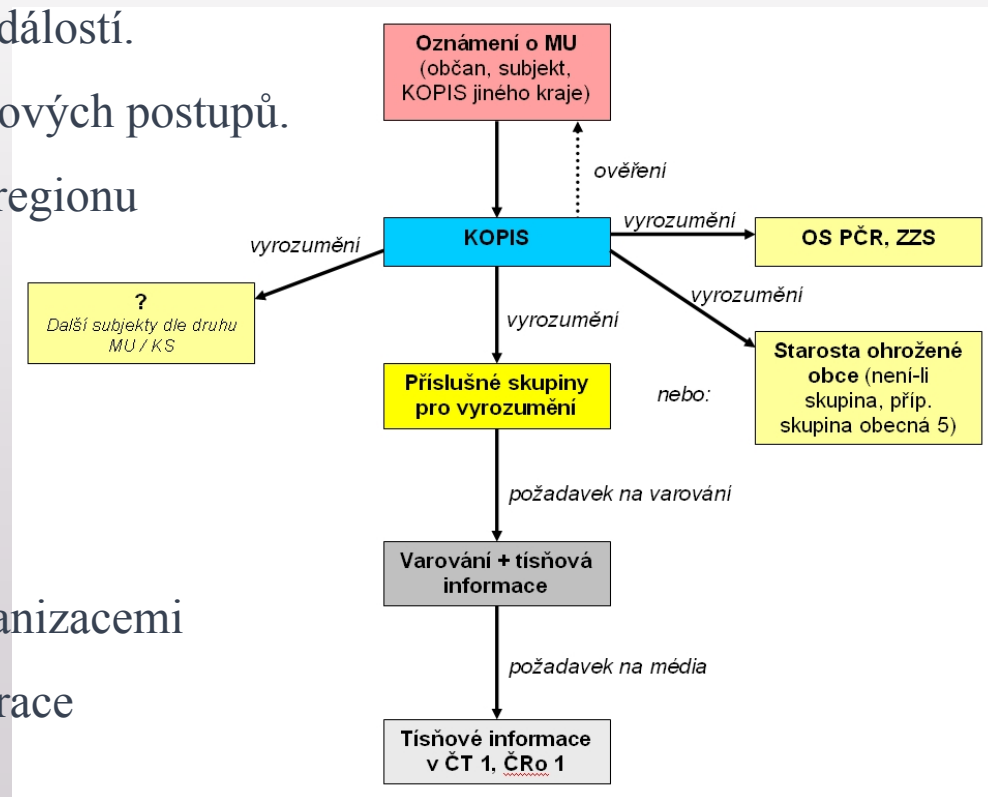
dálostí.
ových postupů.
regionu

anizacemi
race

Oznámení o MU (občan, subjekt, KOPIS jiného kraje)

ověření

KOPIS

vyrozumění

OS PČR, ZZS

vyrozumění

? Další subjekty dle druhu MU / KS

vyrozumění

vyrozumění

Starosta ohrožené obce (není-li skupina, příp. skupina obecná 5)

Příslušné skupiny pro vyrozumění

nebo:

požadavek na varování

Varování + tísňová informace

požadavek na média

Tísňové informace v ČT 1, ČRo 1